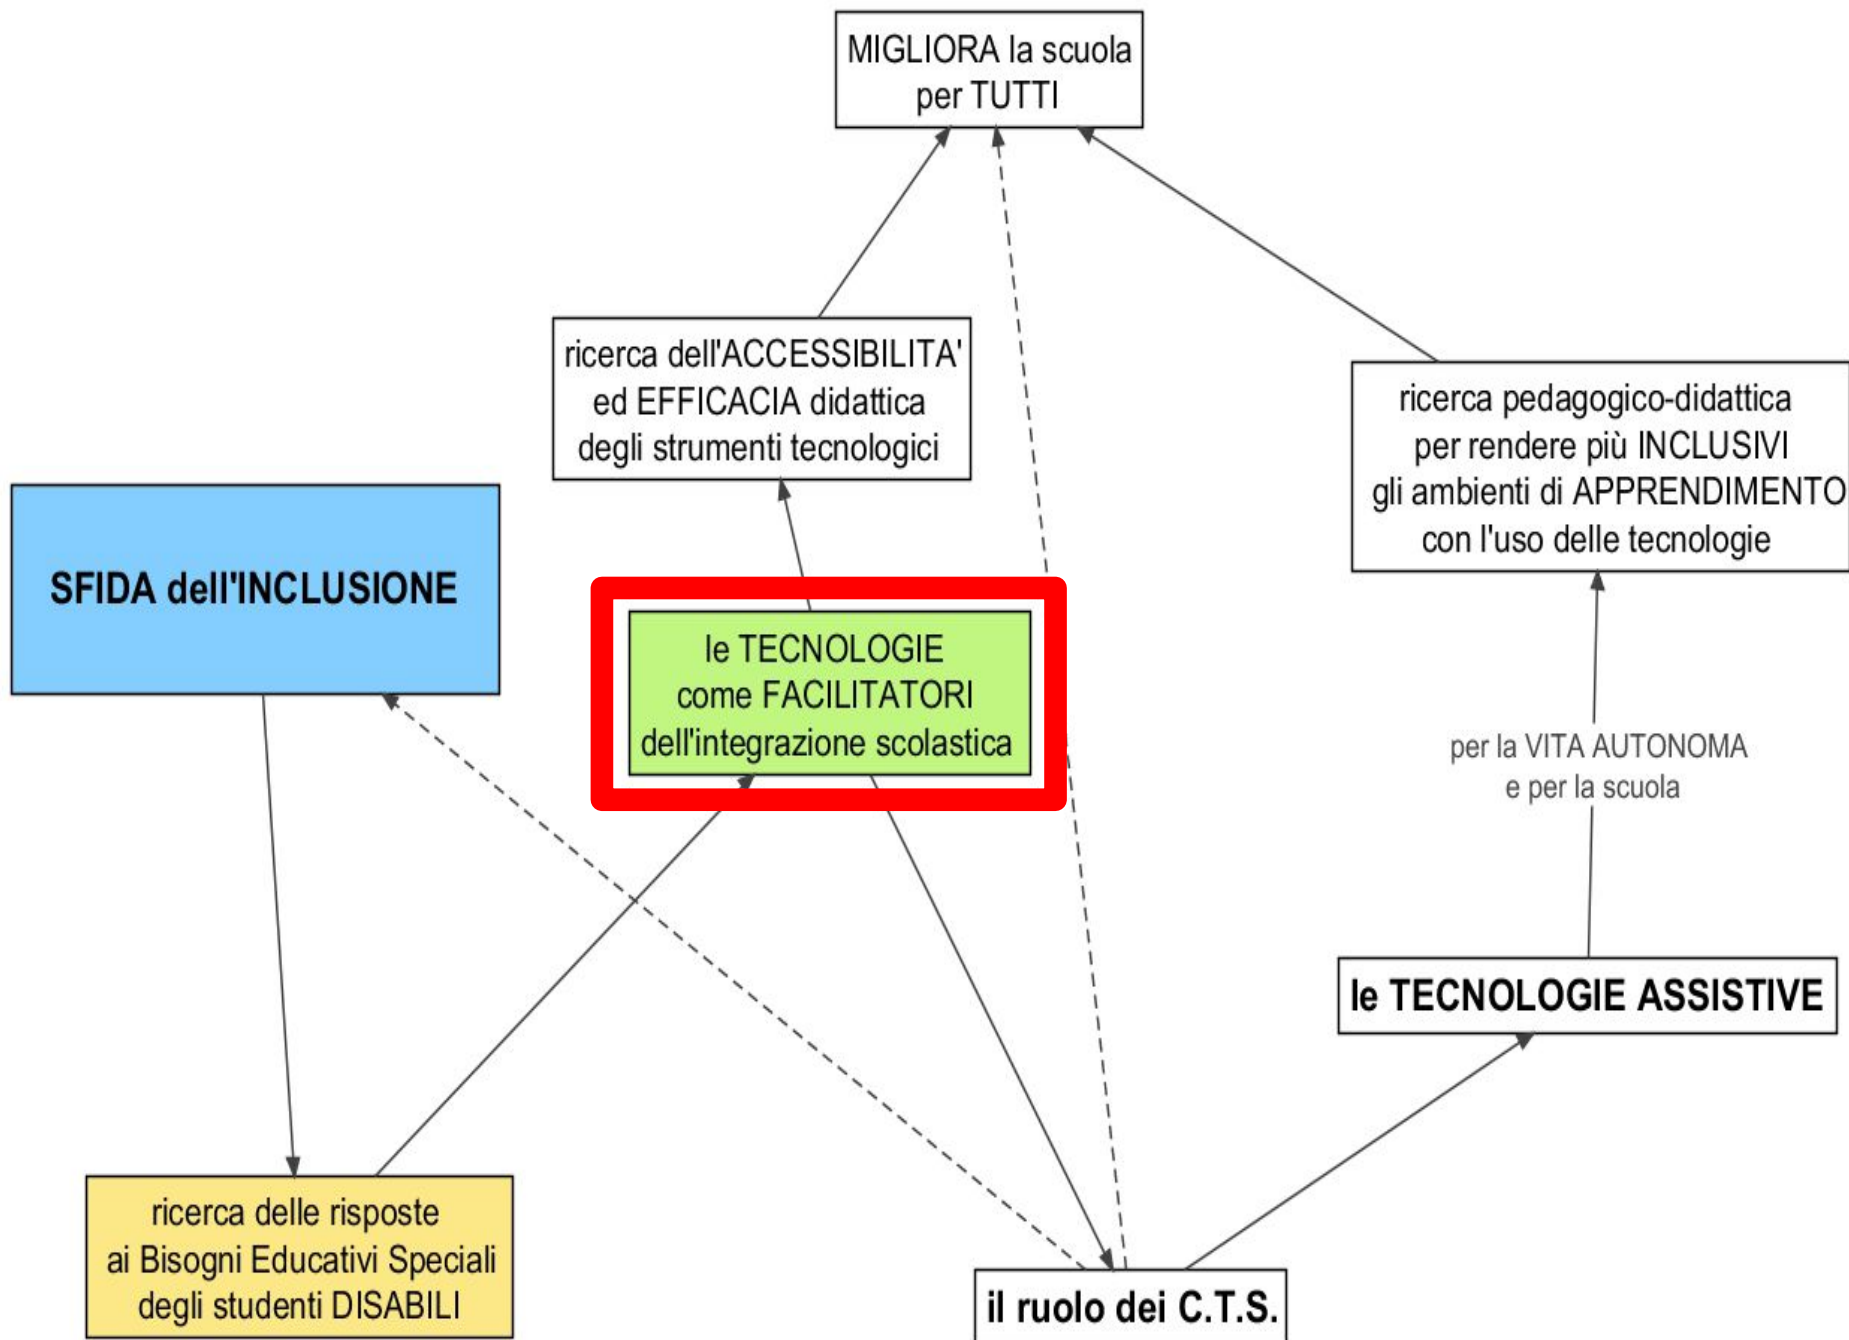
MIGLIORA la scuola per TUTTI

ricerca dell'ACCESSIBILITA' ed EFFICACIA didattica degli strumenti tecnologici

ricerca pedagogico-didattica per rendere più INCLUSIVI gli ambienti di APPRENDIMENTO con l'uso delle tecnologie

SFIDA dell'INCLUSIONE

le TECNOLOGIE come FACILITATORI dell'integrazione scolastica

per la VITA AUTONOMA e per la scuola

le TECNOLOGIE ASSISTIVE

ricerca delle risposte ai Bisogni Educativi Speciali degli studenti DISABILI

il ruolo dei C.T.S.